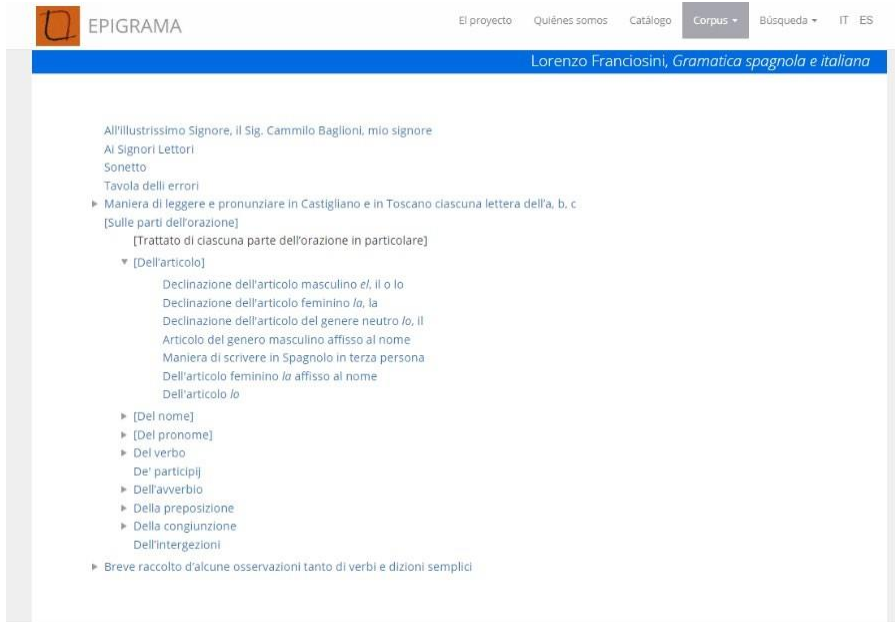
EPIGRAMA

El proyecto Quiénes somos Catálogo Corpus Búsqueda IT ES

Lorenzo Franciosini, *Gramatica spagnola e italiana*

All'illustrissimo Signore, il Sig. Cammilo Baglioni, mio signore
Ai Signori Lettori
Sonetto
Tavola delli errori
Maniera di leggere e pronunziare in Castigliano e in Toscano ciascuna lettera dell'a, b, c
[Sulle parti dell'orazione]
[Trattato di ciascuna parte dell'orazione in particolare]
[Dell'articolo]
Declinazione dell'articolo masculino *el*, il o lo
Declinazione dell'articolo feminino *la*, la
Declinazione dell'articolo del genere neutro *lo*, il
Articolo del genero masculino affisso al nome
Maniera di scrivere in Spagnolo in terza persona
Dell'articolo feminino *la* affisso al nome
Dell'articolo *lo*
[Del nome]
[Del pronome]
Del verbo
De' participij
Dell'avverbio
Della preposizione
Della congiunzione
Dell'intergezioni
Breve raccolto d'alcune osservazioni tanto di verbi e dizioni semplici